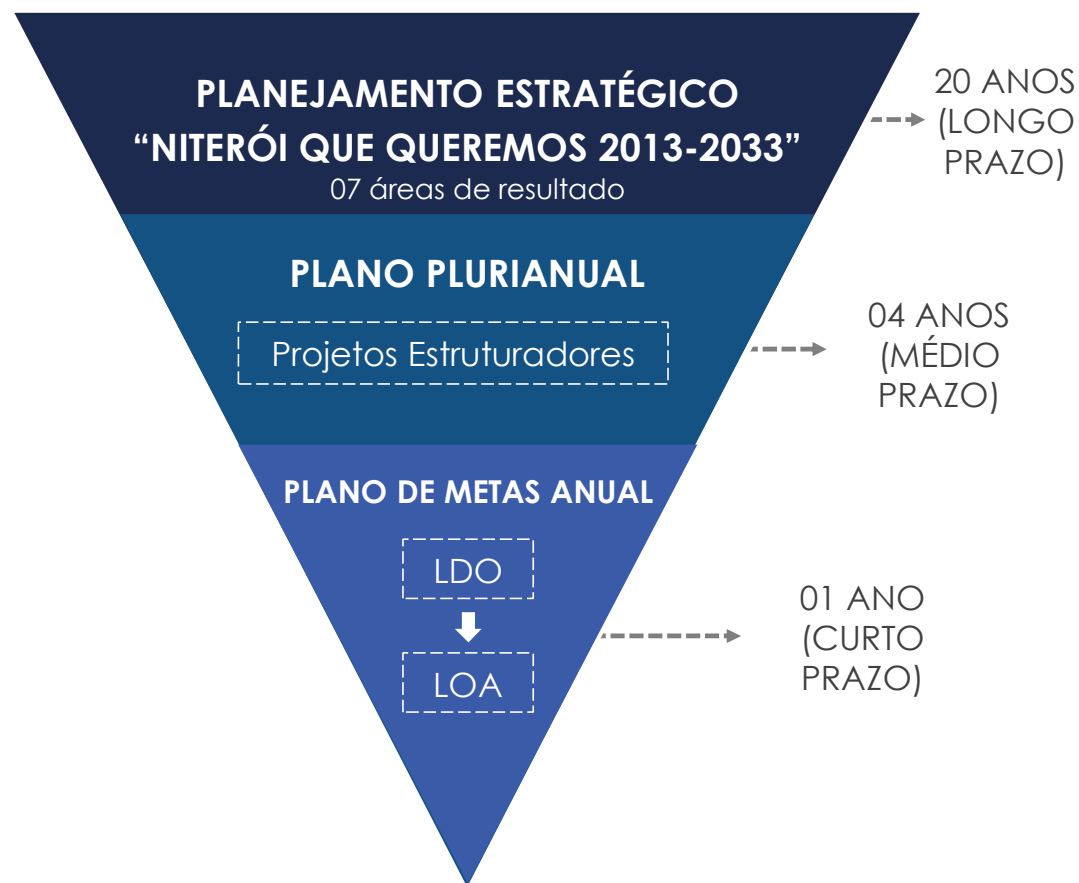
PLANEJAMENTO ESTRATÉGICO
“NITERÓI QUE QUEREMOS 2013-2033”
07 áreas de resultado

20 ANOS (LONGO PRAZO)

PLANO PLURIANUAL

Projetos Estruturadores

04 ANOS (MÉDIO PRAZO)

PLANO DE METAS ANUAL

LDO

LOA

01 ANO (CURTO PRAZO)